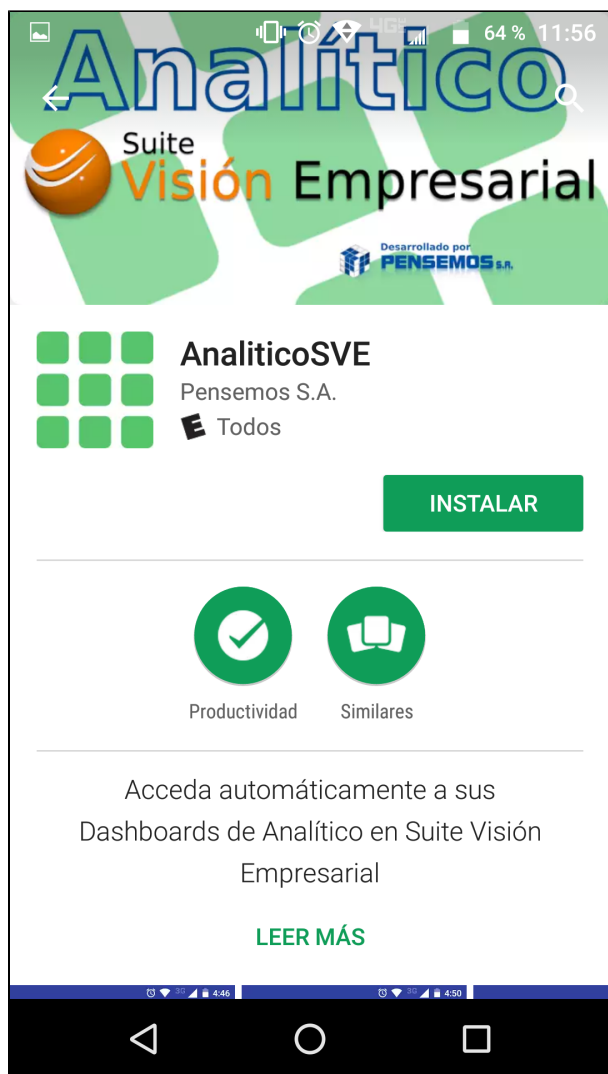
64 % 11:56

Analítico

Suite Visión Empresarial

Desarrollado por PENSEMOS S.A.

AnaliticoSVE
Pensemos S.A.
E Todos

INSTALAR

Productividad
Similares

Acceda automáticamente a sus Dashboards de Analítico en Suite Visión Empresarial

LEER MÁS

4:46
4:50